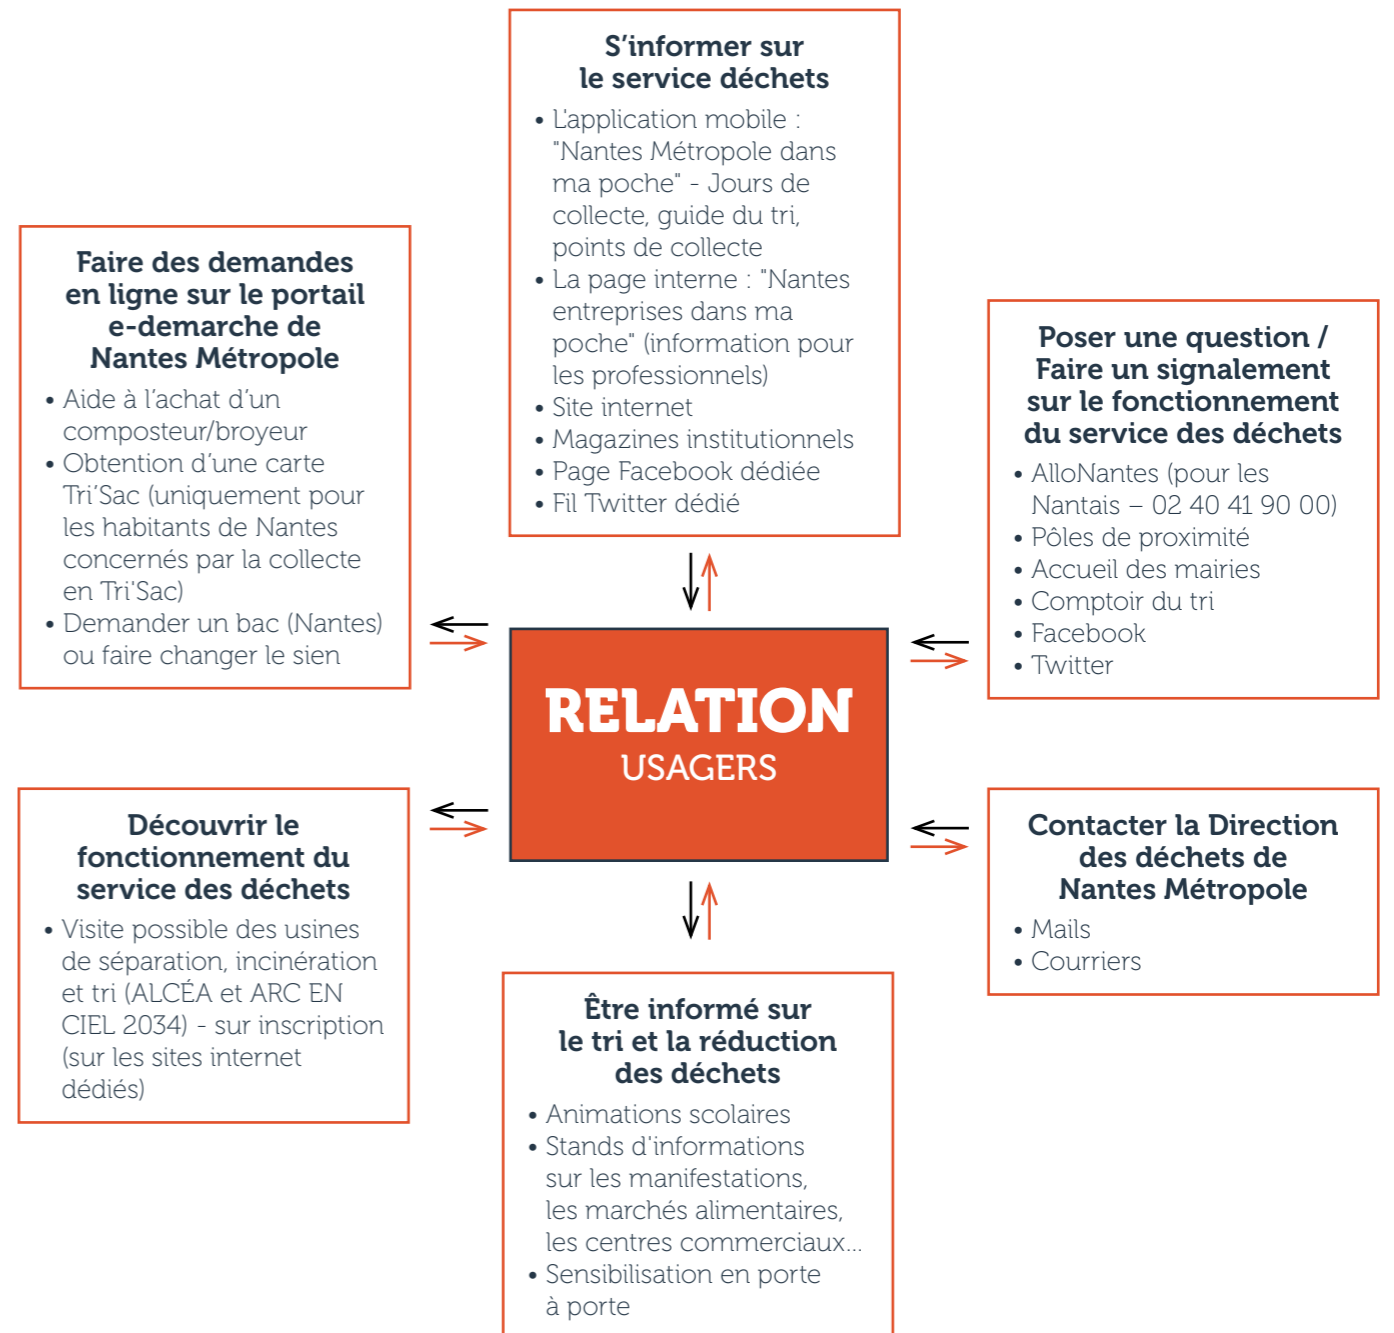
S’informer sur le service déchets

• L’application mobile : "Nantes Métropole dans ma poche" - Jours de collecte, guide du tri, points de collecte
• La page interne : "Nantes entreprises dans ma poche" (information pour les professionnels)
• Site internet
• Magazines institutionnels
• Page Facebook dédiée
• Fil Twitter dédié

Faire des demandes en ligne sur le portail e-demarche de Nantes Métropole

• Aide à l’achat d’un composteur/broyeur
• Obtention d’une carte Tri’Sac (uniquement pour les habitants de Nantes concernés par la collecte en Tri’Sac)
• Demander un bac (Nantes) ou faire changer le sien

Poser une question / Faire un signalement sur le fonctionnement du service des déchets

• AlloNantes (pour les Nantais – 02 40 41 90 00)
• Pôles de proximité
• Accueil des mairies
• Comptoir du tri
• Facebook
• Twitter

RELATION
USAGERS

Découvrir le fonctionnement du service des déchets

• Visite possible des usines de séparation, incinération et tri (ALCÉA et ARC EN CIEL 2034) - sur inscription (sur les sites internet dédiés)

Contacter la Direction des déchets de Nantes Métropole

• Mails
• Courriers

Être informé sur le tri et la réduction des déchets

• Animations scolaires
• Stands d’informations sur les manifestations, les marchés alimentaires, les centres commerciaux…
• Sensibilisation en porte à porte